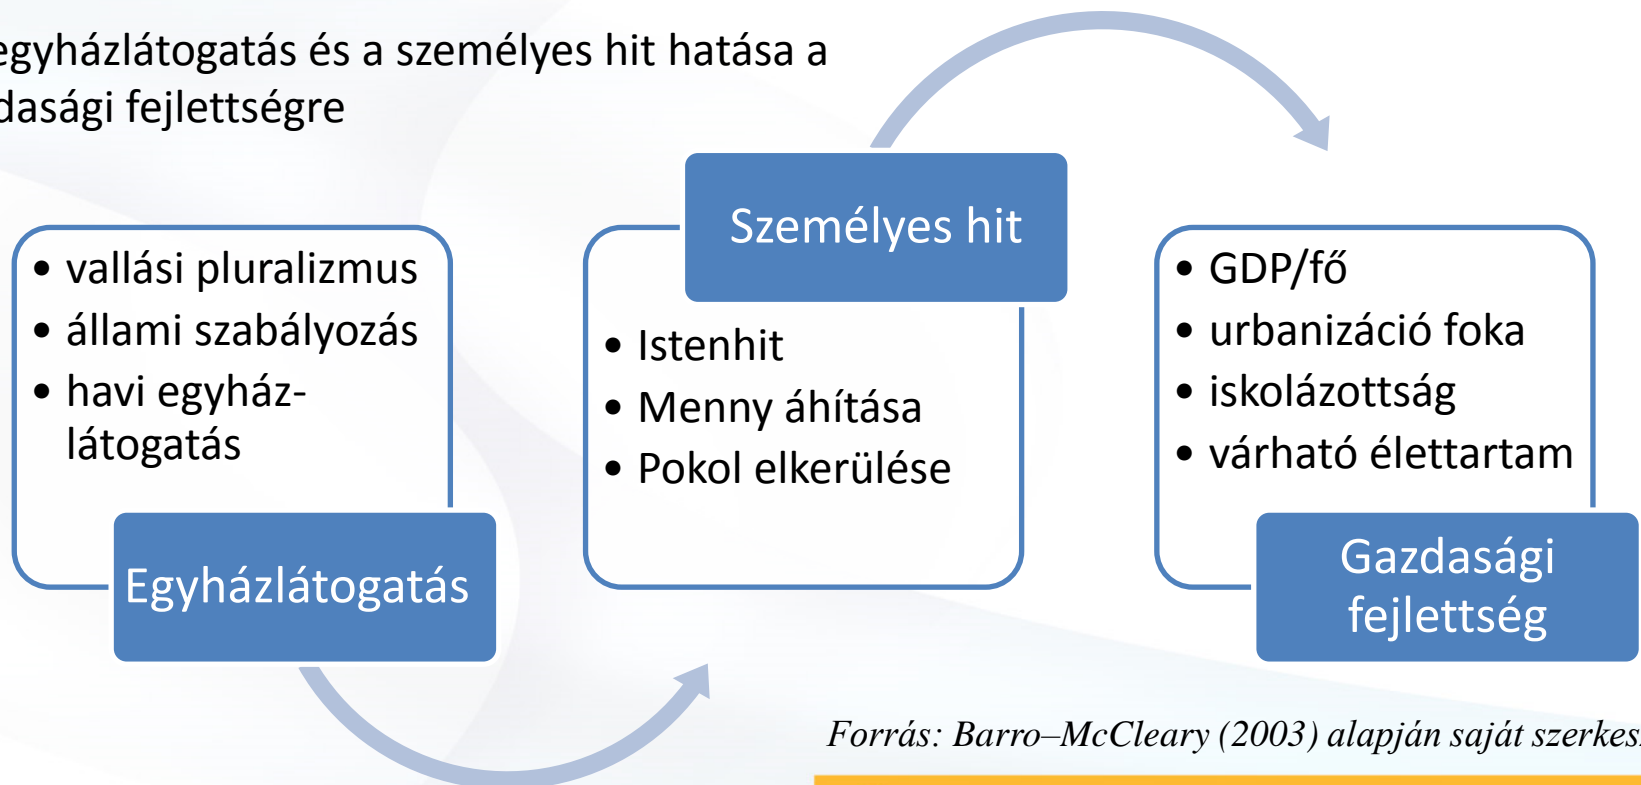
egyházlátogatás és a személyes hit hatása a dasági fejlettségre

• vallási pluralizmus
• állami szabályozás
• havi egyházlátogatás

Egyházlátogatás

Személyes hit

• Istenhit
• Menny áhítása
• Pokol elkerülése

• GDP/fő
• urbanizáció foka
• iskolázottság
• várható élettartam

Gazdasági fejlettség

Forrás: Barro–McCleary (2003) alapján saját szerkes